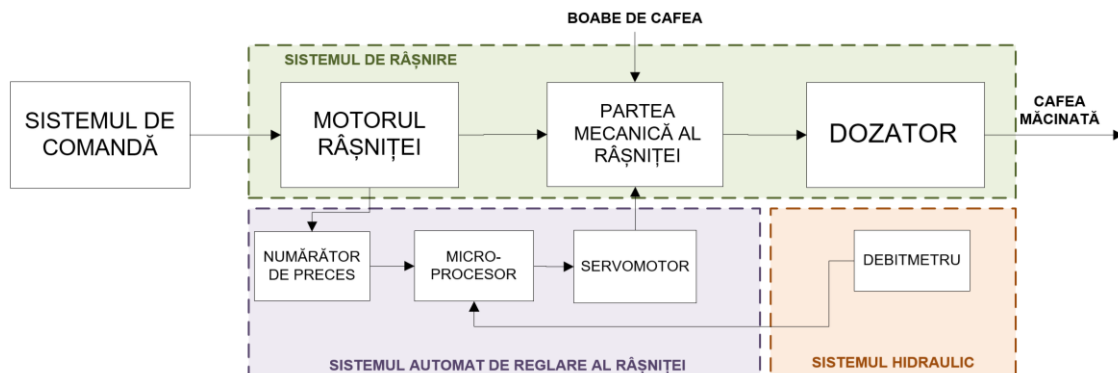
BOABE DE CAFEA

SISTEMUL DE RÂȘNIRE

SISTEMUL DE COMANDĂ

MOTORUL RÂȘNIȚEI

PARTEA MECANICĂ AL RÂȘNIȚEI

DOZATOR

CAFEA MĂCINATĂ

NUMĂRĂTOR DE PRECES

MICRO-PROCESOR

SERVOMOTOR

DEBITMETRU

SISTEMUL AUTOMAT DE REGLARE AL RÂȘNIȚEI

SISTEMUL HIDRAULIC